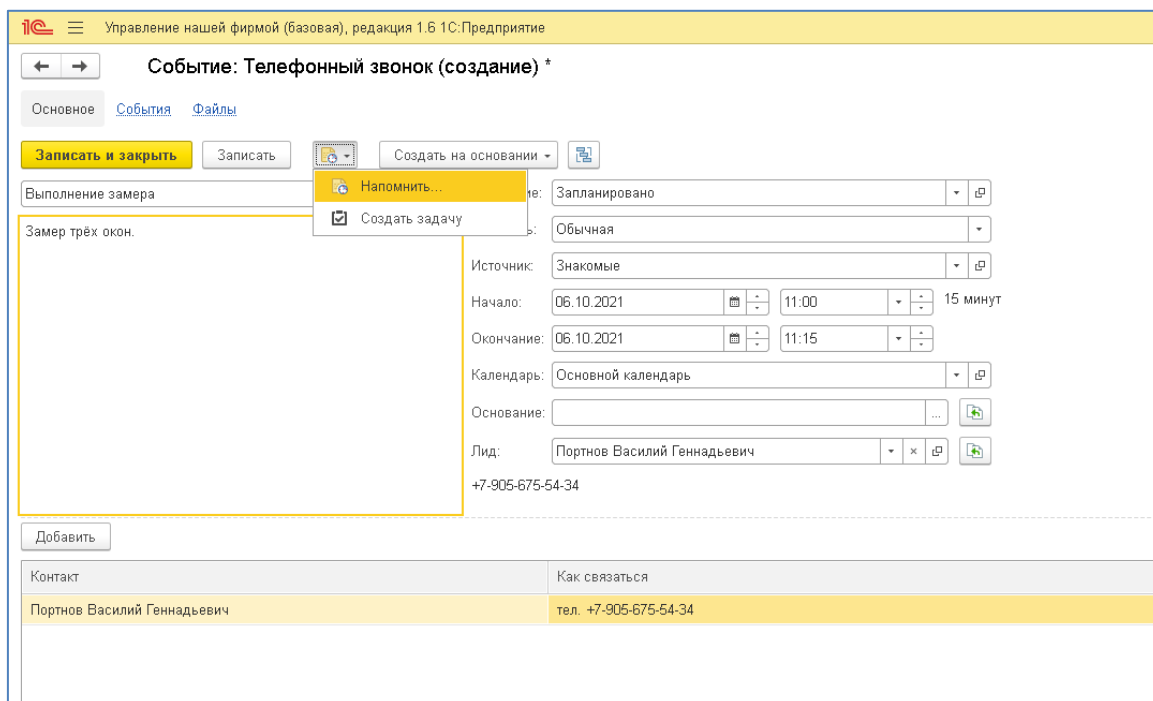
1С Управление нашей фирмой (базовая), редакция 1.6 1С:Предприятие

Событие: Телефонный звонок (создание) *

Основное События Файлы

Записать и закрыть Записать Создать на основании

Напомнить...
Создать задачу

Выполнение замера

Замер трёх окон.

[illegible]ие: Запланировано
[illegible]ь: Обычная
Источник: Знакомые
Начало: 06.10.2021 11:00 15 минут
Окончание: 06.10.2021 11:15
Календарь: Основной календарь
Основание:
Лид: Портнов Василий Геннадьевич
+7-905-675-54-34

Добавить

| Контакт | Как связаться |
|---|---|
| Портнов Василий Геннадьевич | тел. +7-905-675-54-34 |